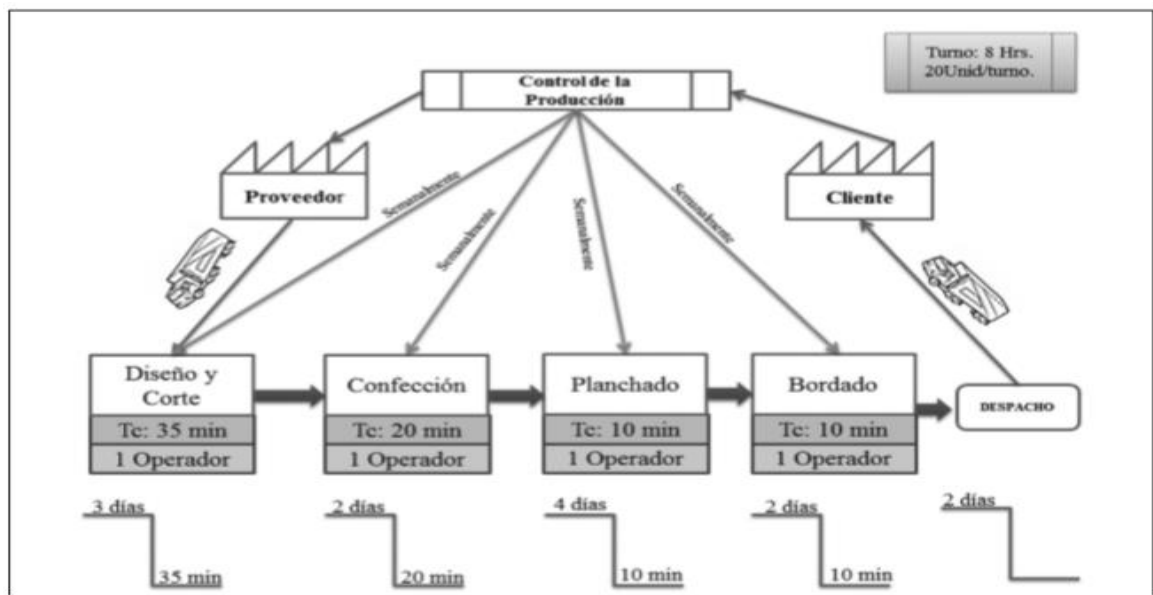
Turno: 8 Hrs.
20Unid/turno.

Control de la Producción

Proveedor

Cliente

Semanalmente

Semanalmente

Semanalmente

Semanalmente

Diseño y Corte
Te: 35 min
1 Operador

Confección
Te: 20 min
1 Operador

Planchado
Te: 10 min
1 Operador

Bordado
Te: 10 min
1 Operador

DESPACHO

3 días
35 min

2 días
20 min

4 días
10 min

2 días
10 min

2 días